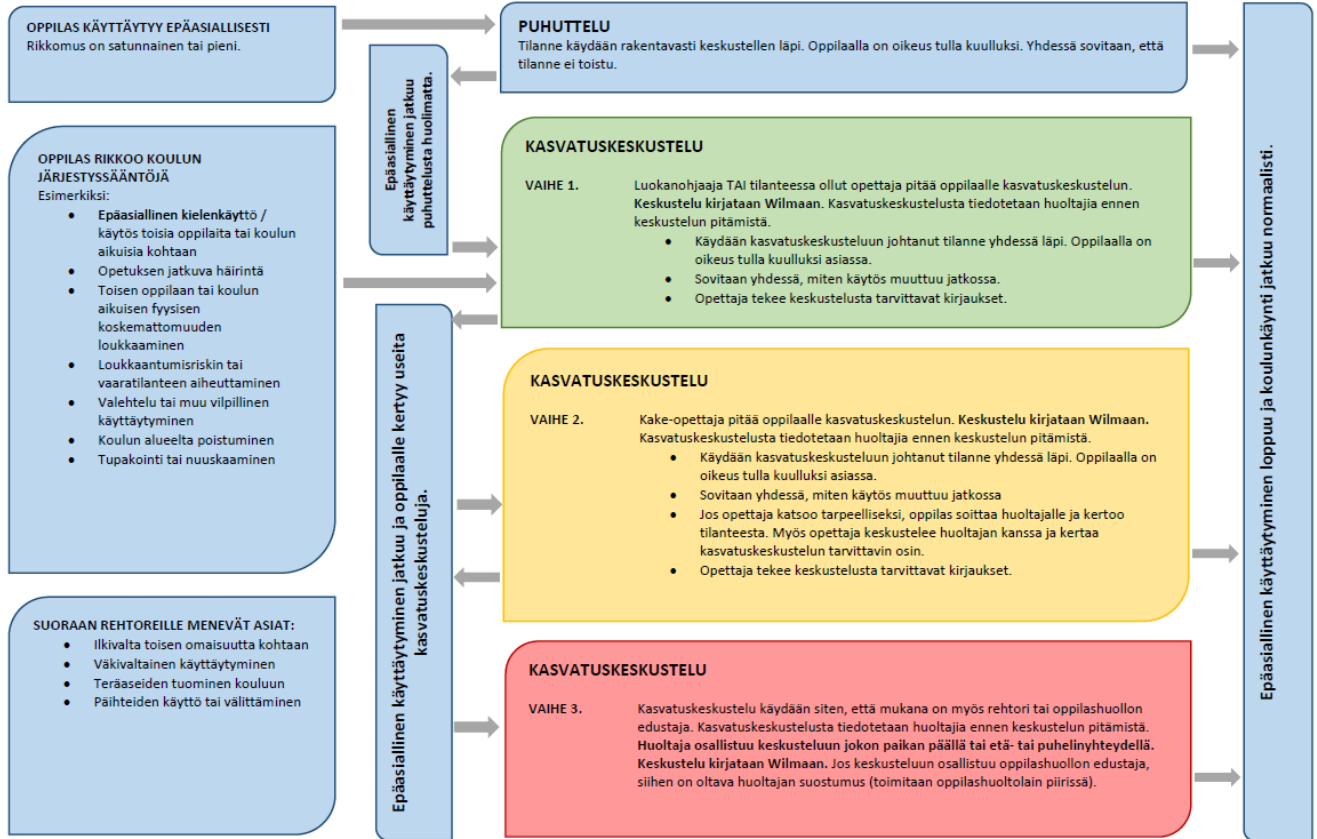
OPPILAS KÄYTTÄYTYY EPÄASIALLISESTI
Rikkomus on satunnainen tai pieni.

PUHUTTELU
Tilanne käydään rakentavasti keskustellen läpi. Oppilaalla on oikeus tulla kuulluksi. Yhdessä sovitaan, että tilanne ei toistu.

Epäasiallinen käyttäytyminen jatkuu puhuttelusta huolimatta.

OPPILAS RIKKOO KOULUN JÄRJESTYSSÄÄNTÖJÄ
Esimerkiksi:
- Epäasiallinen kielenkäyttö / käytös toisia oppilaita tai koulun aikuisia kohtaan
- Opetuksen jatkuva häirintä
- Toisen oppilaan tai koulun aikuisen fyysisen koskemattomuuden loukkaaminen
- Loukkaantumisriskin tai vaaratilanteen aiheuttaminen
- Valehtelu tai muu vilpillinen käyttäytyminen
- Koulun alueelta poistuminen
- Tupakointi tai nuuskaaminen

KASVATUSKESKUSTELU
VAIHE 1. Luokanohjaaja TAI tilanteessa ollut opettaja pitää oppilaalle kasvatuskeskustelun. Keskustelu kirjataan Wilmaan. Kasvatuskeskustelusta tiedotetaan huoltajia ennen keskustelun pitämistä.
- Käydään kasvatuskeskusteluun johtanut tilanne yhdessä läpi. Oppilaalla on oikeus tulla kuulluksi asiassa.
- Sovitaan yhdessä, miten käytös muuttuu jatkossa.
- Opettaja tekee keskustelusta tarvittavat kirjaukset.

Epäasiallinen käyttäytyminen jatkuu ja oppilaalle kertyy useita kasvatuskeskusteluja.

KASVATUSKESKUSTELU
VAIHE 2. Kake-opettaja pitää oppilaalle kasvatuskeskustelun. Keskustelu kirjataan Wilmaan. Kasvatuskeskustelusta tiedotetaan huoltajia ennen keskustelun pitämistä.
- Käydään kasvatuskeskusteluun johtanut tilanne yhdessä läpi. Oppilaalla on oikeus tulla kuulluksi asiassa.
- Sovitaan yhdessä, miten käytös muuttuu jatkossa
- Jos opettaja katsoo tarpeelliseksi, oppilas soittaa huoltajalle ja kertoo tilanteesta. Myös opettaja keskustelee huoltajan kanssa ja kertaa kasvatuskeskustelun tarvittavin osin.
- Opettaja tekee keskustelusta tarvittavat kirjaukset.

SUORAAN REHTOREILLE MENEVÄT ASIAT:
- Ilkivalta toisen omaisuutta kohtaan
- Väkivaltainen käyttäytyminen
- Teräaseiden tuominen kouluun
- Päihteiden käyttö tai välittäminen

KASVATUSKESKUSTELU
VAIHE 3. Kasvatuskeskustelu käydään siten, että mukana on myös rehtori tai oppilashuollon edustaja. Kasvatuskeskustelusta tiedotetaan huoltajia ennen keskustelun pitämistä. Huoltaja osallistuu keskusteluun jokon paikan päällä tai etä- tai puhelinyhteydellä. Keskustelu kirjataan Wilmaan. Jos keskusteluun osallistuu oppilashuollon edustaja, siihen on oltava huoltajan suostumus (toimitaan oppilashuoltolain piirissä).

Epäasiallinen käyttäytyminen loppuu ja koulunkäynti jatkuu normaalisti.